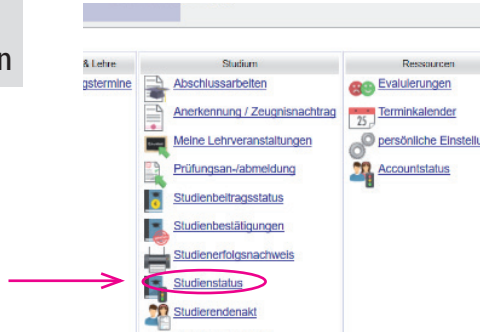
n

& Lehre
gstermine

Studium
Abschlussarbeiten
Anerkennung / Zeugnisnachtrag
Meine Lehrveranstaltungen
Prüfungsan-/abmeldung
Studienbeitragsstatus
Studienbestätigungen
Studienerfolgsnachweis
Studienstatus
Studierendenakt

Ressourcen
Evaluierungen
25
Terminkalender
persönliche Einstellu
Accountstatus